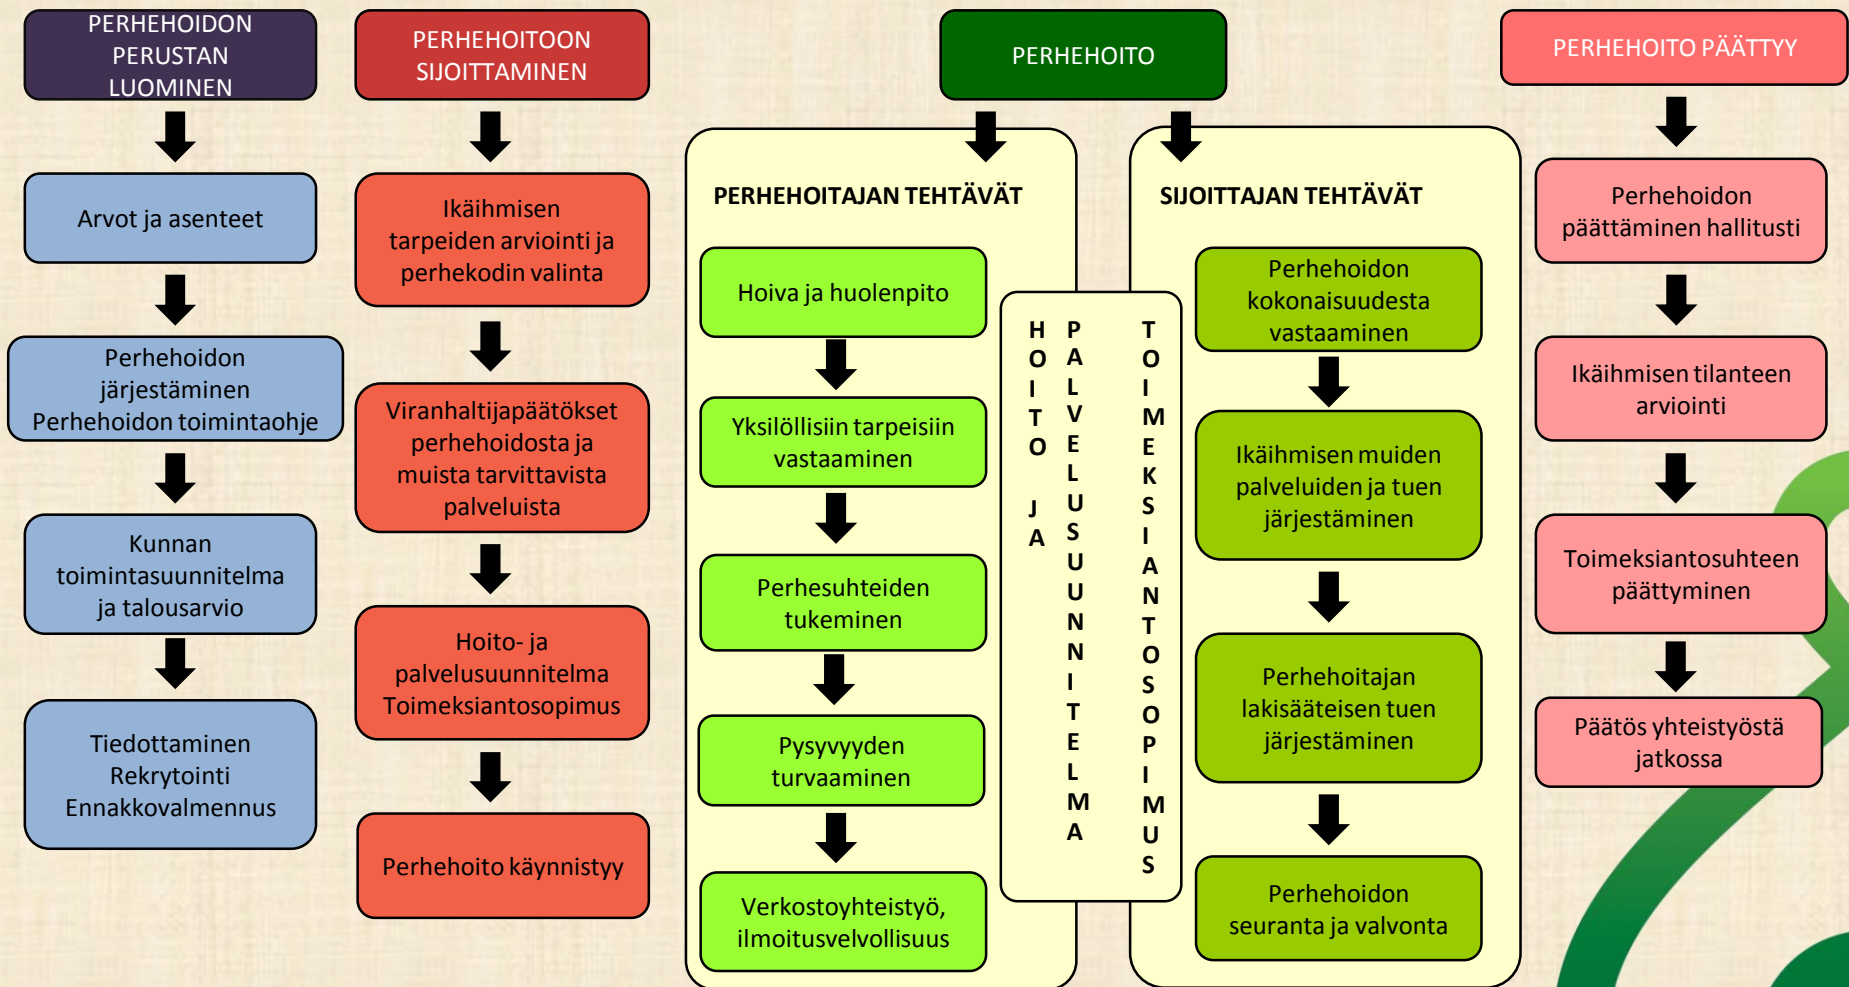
PERHEHOIDON PERUSTAN LUOMINEN

Arvot ja asenteet

Perhehoidon järjestäminen Perhehoidon toimintaohje

Kunnan toimintasuunnitelma ja talousarvio

Tiedottaminen Rekrytointi Ennakkovalmennus

PERHEHOITOON SIJOITTAMINEN

Ikäihmisen tarpeiden arviointi ja perhekodin valinta

Viranhaltijapäätökset perhehoidosta ja muista tarvittavista palveluista

Hoito- ja palvelusuunnitelma Toimeksiantosopimus

Perhehoito käynnistyy

PERHEHOITO

PERHEHOITAJAN TEHTÄVÄT

Hoiva ja huolenpito

Yksilöllisiin tarpeisiin vastaaminen

Perhesuhteiden tukeminen

Pysyvyyden turvaaminen

Verkostoyhteistyö, ilmoitusvelvollisuus

HOITO JA PALVELUSUUNNITELMA

TOIMEKSIANTOSOPIMUS

SIJOITTAJAN TEHTÄVÄT

Perhehoidon kokonaisuudesta vastaaminen

Ikäihmisen muiden palveluiden ja tuen järjestäminen

Perhehoitajan lakisääteisen tuen järjestäminen

Perhehoidon seuranta ja valvonta

PERHEHOITO PÄÄTTYY

Perhehoidon päättäminen hallitusti

Ikäihmisen tilanteen arviointi

Toimeksiantosuhteen päättyminen

Päätös yhteistyöstä jatkossa